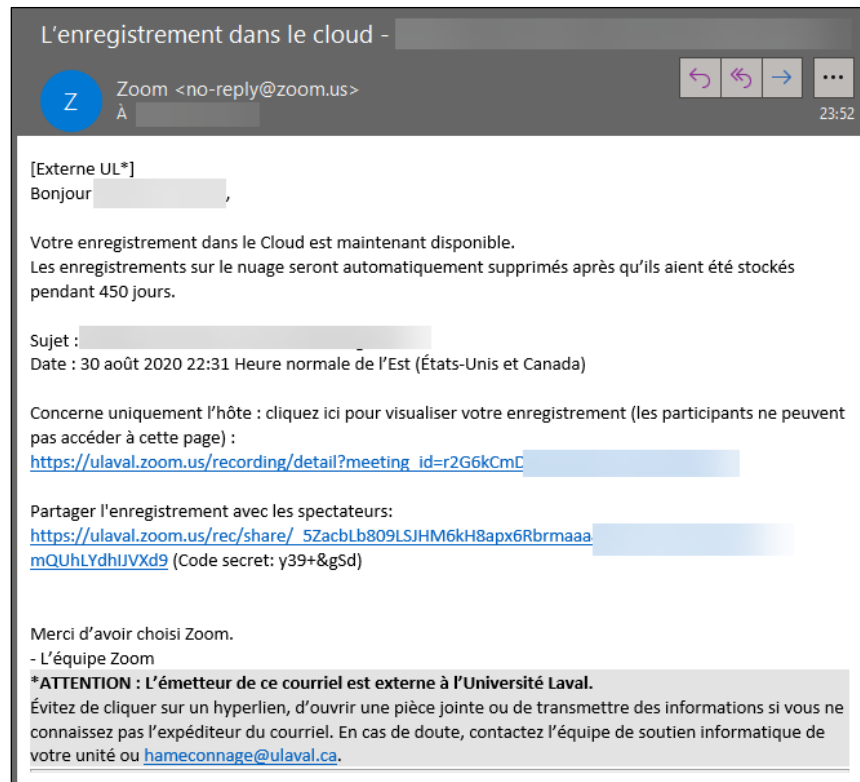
L'enregistrement dans le cloud - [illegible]

Z
Zoom <no-reply@zoom.us>
À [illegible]
23:52
...

[Externe UL*]
Bonjour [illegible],

Votre enregistrement dans le Cloud est maintenant disponible.
Les enregistrements sur le nuage seront automatiquement supprimés après qu'ils aient été stockés pendant 450 jours.

Sujet : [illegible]
Date : 30 août 2020 22:31 Heure normale de l'Est (États-Unis et Canada)

Concerne uniquement l'hôte : cliquez ici pour visualiser votre enregistrement (les participants ne peuvent pas accéder à cette page) :
https://ulaval.zoom.us/recording/detail?meeting_id=r2G6kCmD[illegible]

Partager l'enregistrement avec les spectateurs:
https://ulaval.zoom.us/rec/share/_5ZacbLb809LSJHM6kH8apx6Rbrmaaa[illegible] mQUhLYdhIJVXd9 (Code secret: y39+&gSd)

Merci d'avoir choisi Zoom.
- L'équipe Zoom
*ATTENTION : L'émetteur de ce courriel est externe à l'Université Laval.
Évitez de cliquer sur un hyperlien, d'ouvrir une pièce jointe ou de transmettre des informations si vous ne connaissez pas l'expéditeur du courriel. En cas de doute, contactez l'équipe de soutien informatique de votre unité ou hameconnage@ulaval.ca.